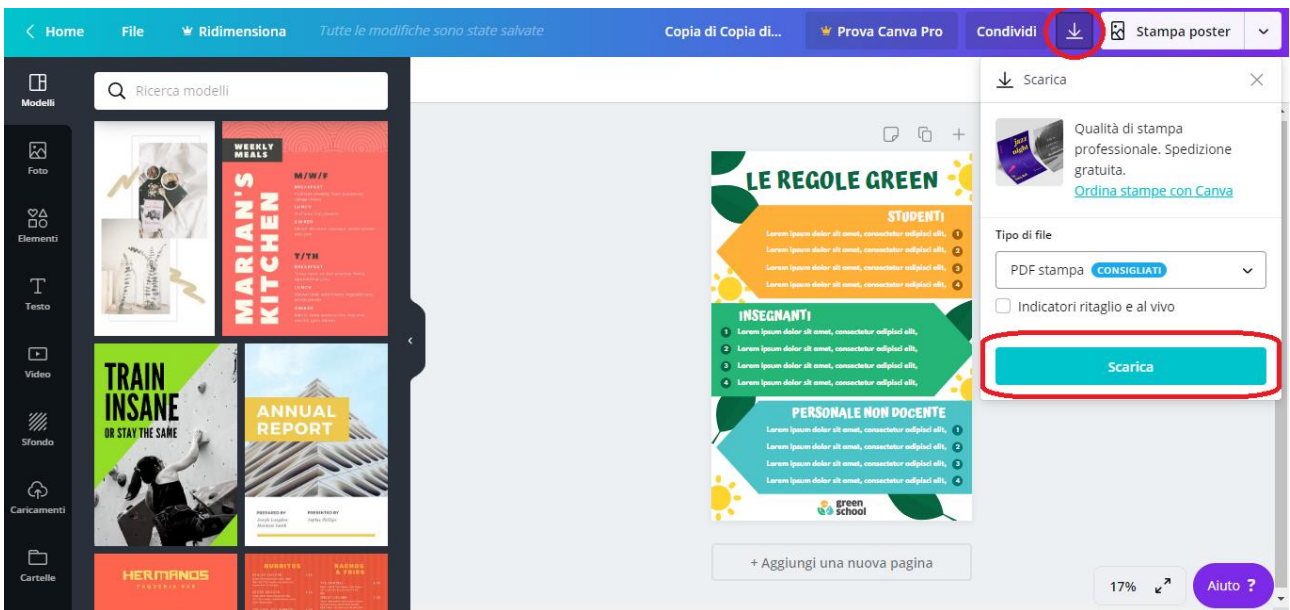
< Home File Ridimensiona Tutte le modifiche sono state salvate Copia di Copia di... Prova Canva Pro Condividi Stampa poster

Modelli
Foto
Elementi
Testo
Video
Sfondo
Caricamenti
Cartelle

Ricerca modelli

WEEKLY MEALS
MARIAN'S KITCHEN
M/W/F
T/TH

TRAIN INSANE OR STAY THE SAME

ANNUAL REPORT

HERMANOS

LE REGOLE GREEN
STUDENTI
Lorem ipsum dolor sit amet, consectetur adipisci elit, 1
Lorem ipsum dolor sit amet, consectetur adipisci elit, 2
Lorem ipsum dolor sit amet, consectetur adipisci elit, 3
Lorem ipsum dolor sit amet, consectetur adipisci elit, 4
INSEGNANTI
1 Lorem ipsum dolor sit amet, consectetur adipisci elit,
2 Lorem ipsum dolor sit amet, consectetur adipisci elit,
3 Lorem ipsum dolor sit amet, consectetur adipisci elit,
4 Lorem ipsum dolor sit amet, consectetur adipisci elit,
PERSONALE NON DOCENTE
Lorem ipsum dolor sit amet, consectetur adipisci elit, 1
Lorem ipsum dolor sit amet, consectetur adipisci elit, 2
Lorem ipsum dolor sit amet, consectetur adipisci elit, 3
Lorem ipsum dolor sit amet, consectetur adipisci elit, 4
green school

+ Aggiungi una nuova pagina

Scarica
Qualità di stampa professionale. Spedizione gratuita.
Ordina stampe con Canva
Tipo di file
PDF stampa CONSIGLIATI
Indicatori ritaglio e al vivo
Scarica

17%
Aiuto ?